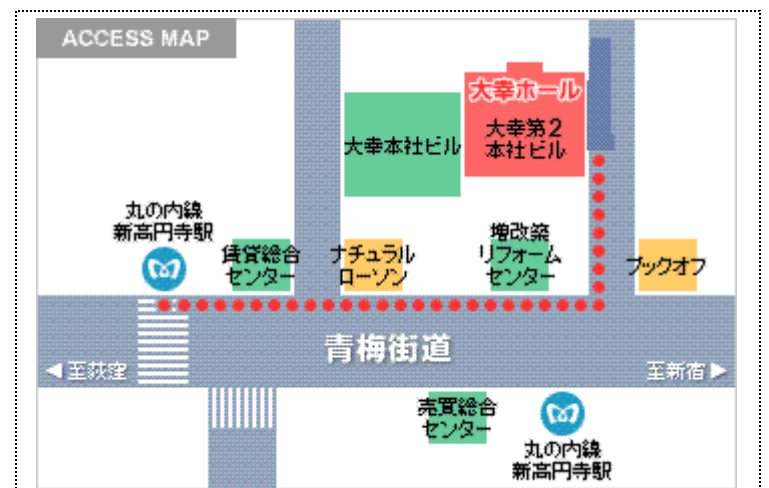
ACCESS MAP

大幸ホール

大幸本社ビル

大幸第2本社ビル

丸の内線
新高円寺駅

賃貸総合センター

ナチュラルローソン

増改築リフォームセンター

ブックオフ

青梅街道

◀至荻窪

至新宿▶

売買総合センター

丸の内線
新高円寺駅